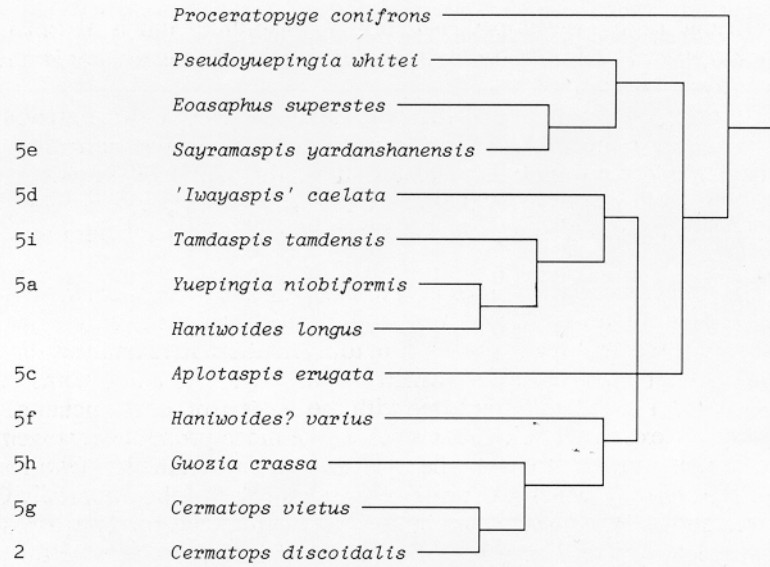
Proceratopyge conifrons

Pseudoyuepingia whitei

Eoasaphus superstes

5e Sayramaspis yardanshanensis

5d 'Iwayaspis' caelata

5i Tamdaspis tamdensis

5a Yuepingia niobiformis

Haniwoides longus

5c Aplotaspis erugata

5f Haniwoides? varius

5h Guozia crassa

5g Cermatops vietus

2 Cermatops discoidalis